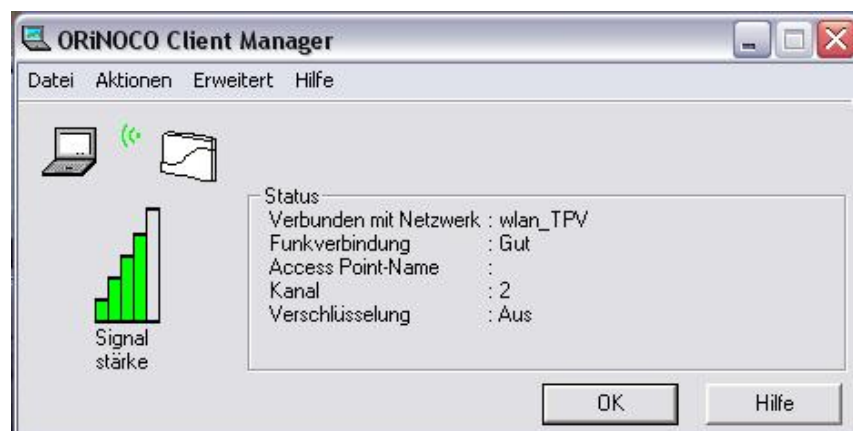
ORiNOCO Client Manager

Datei Aktionen Erweitert Hilfe

Status

| | |
|---|---|
| Verbunden mit Netzwerk | : wlan_TPV |
| Funkverbindung | : Gut |
| Access Point-Name | : |
| Kanal | : 2 |
| Verschlüsselung | : Aus |

Signal stärke

OK

Hilfe